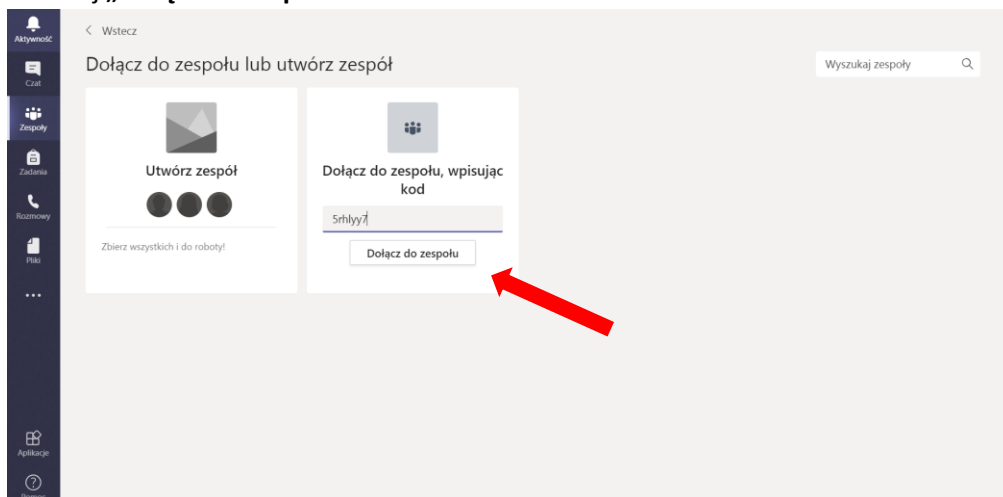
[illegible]

Aktywność

Czat

Zespoły

Zadania

Rozmowy

Pliki

...

Aplikacje

Pomoc

< Wstecz

Dołącz do zespołu lub utwórz zespół

Wyszukaj zespoły

Utwórz zespół

Zbierz wszystkich i do roboty!

Dołącz do zespołu, wpisując kod

5rhlyy7

Dołącz do zespołu